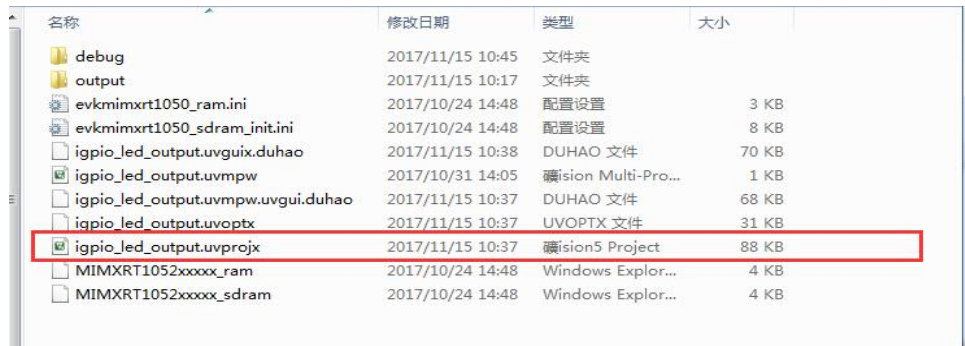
| 名称 | 修改日期 | 类型 | 大小 |
|---|---|---|---|
| debug | 2017/11/15 10:45 | 文件夹 | |
| output | 2017/11/15 10:17 | 文件夹 | |
| evkmimxrt1050_ram.ini | 2017/10/24 14:48 | 配置设置 | 3 KB |
| evkmimxrt1050_sdram_init.ini | 2017/10/24 14:48 | 配置设置 | 8 KB |
| igpio_led_output.uvguix.duhao | 2017/11/15 10:38 | DUHAO 文件 | 70 KB |
| igpio_led_output.uvmpw | 2017/10/31 14:05 | 礦ision Multi-Pro... | 1 KB |
| igpio_led_output.uvmpw.uvgui.duhao | 2017/11/15 10:37 | DUHAO 文件 | 68 KB |
| igpio_led_output.uvoptx | 2017/11/15 10:37 | UVOPTX 文件 | 31 KB |
| igpio_led_output.uvprojx | 2017/11/15 10:37 | 礦ision5 Project | 88 KB |
| MIMXRT1052xxxxx_ram | 2017/10/24 14:48 | Windows Explor... | 4 KB |
| MIMXRT1052xxxxx_sdram | 2017/10/24 14:48 | Windows Explor... | 4 KB |